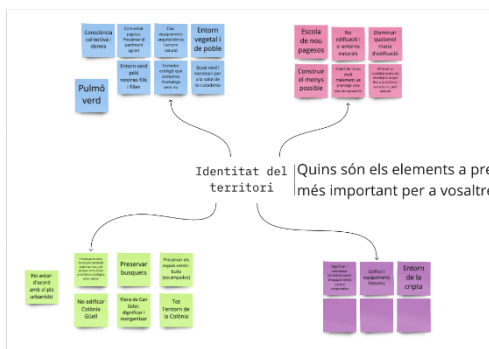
Consciència col·lectiva/obrera

Conservar pagès i Preservar el patrimoni agrari

Vals equipaments respectant l'entorn natural

Entorn vegetal i de poble

Pulmó verd

Entorn verd pels nostres fills i filles

Corredor ecològic que connecta muntanya i mar

Espai verd necessari per a la salut de la ciutadania

Escola de nou pagesos

No edificació i entorns naturals

Eliminar quasevol mena d'edificació

Construir el menys possible

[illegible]

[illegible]

Identitat del territori

Quins són els elements a pre més important per a vosaltre

No estan d'acord amb el pla urbanístic

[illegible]

Preservar busquets

Preservar de espais verds i boscos

No edificar Colònia Güell

Racó de Can Soler, dignificar i manteniment

Tot l'entorn de la Colònia

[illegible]

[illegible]

Entorn de la cripta